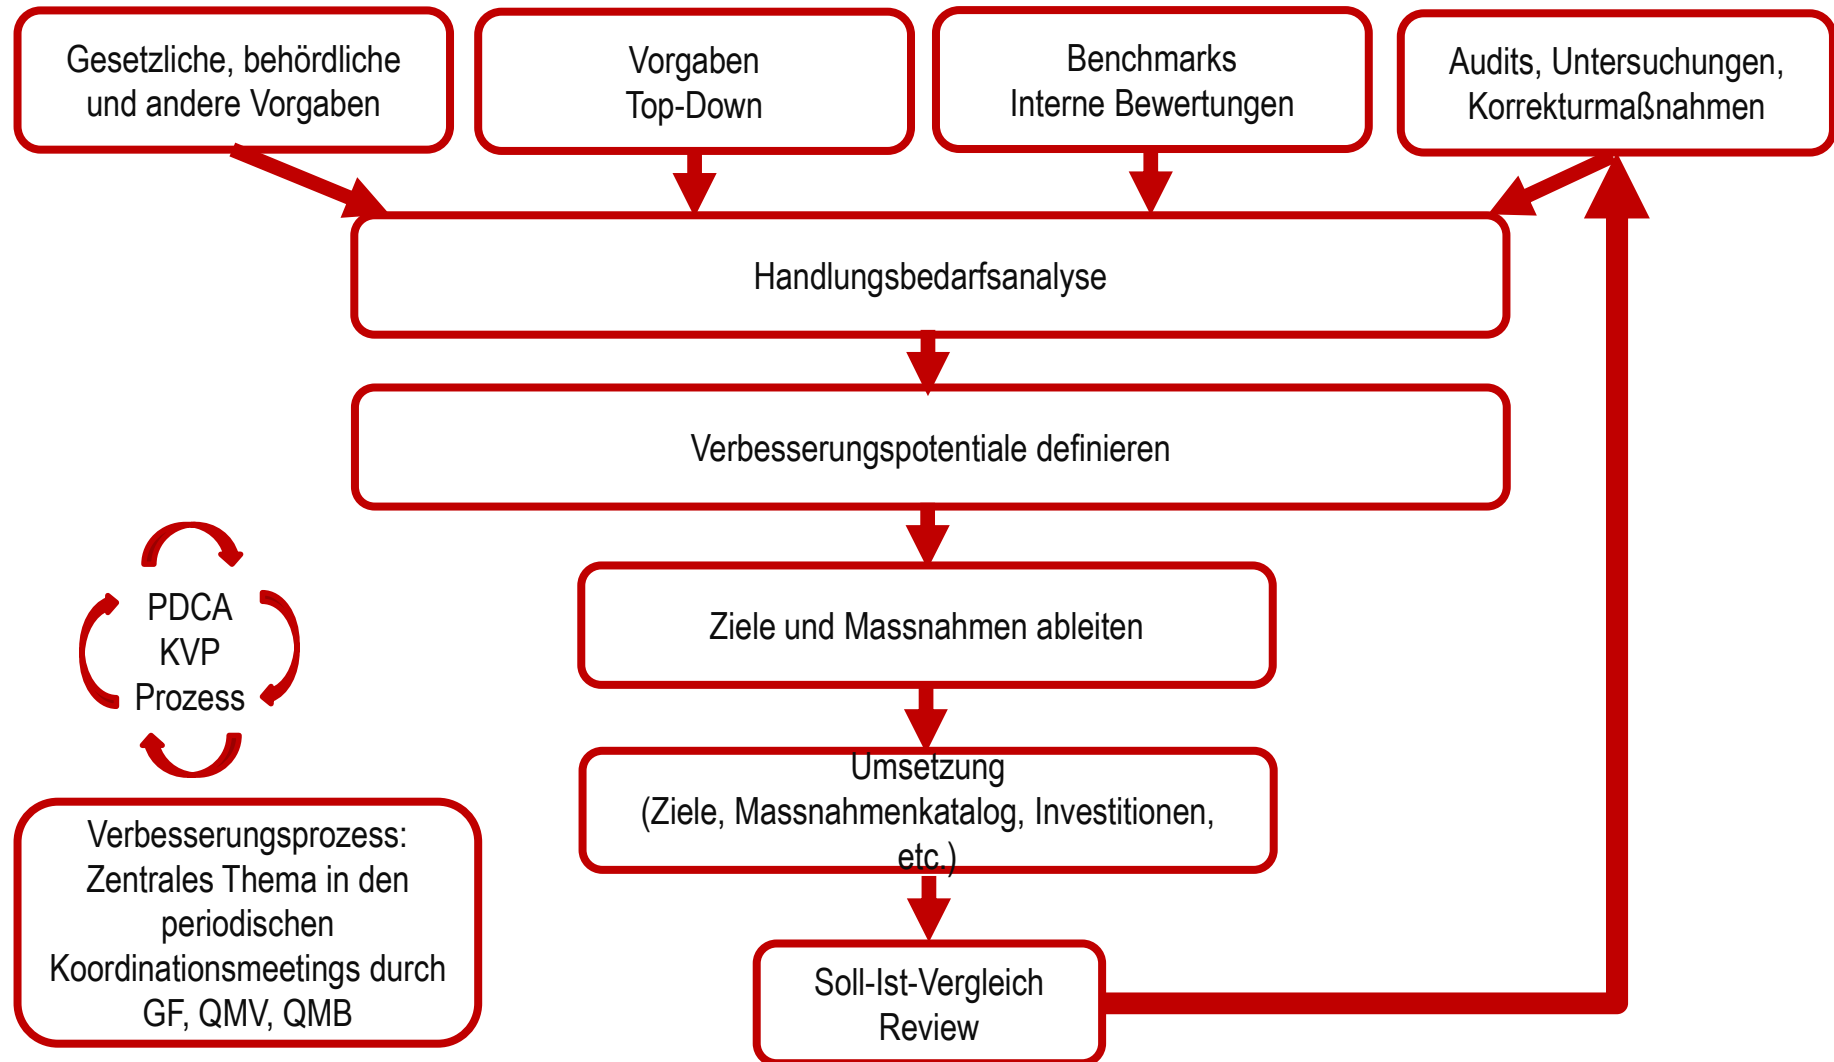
Gesetzliche, behördliche und andere Vorgaben

Vorgaben
Top-Down

Benchmarks
Interne Bewertungen

Audits, Untersuchungen, Korrekturmaßnahmen

Handlungsbedarfsanalyse

Verbesserungspotentiale definieren

PDCA
KVP
Prozess

Ziele und Massnahmen ableiten

Umsetzung
(Ziele, Massnahmenkatalog, Investitionen, etc.)

Verbesserungsprozess: Zentrales Thema in den periodischen Koordinationsmeetings durch GF, QMV, QMB

Soll-Ist-Vergleich
Review